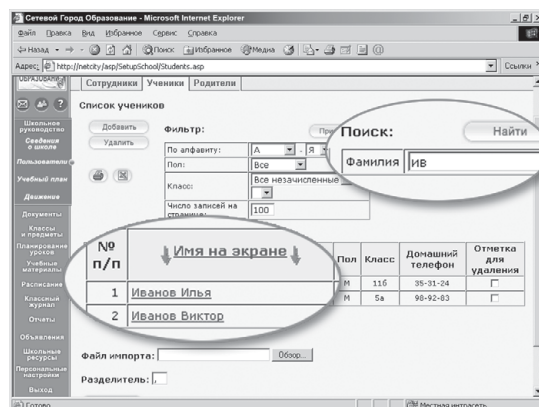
Сетевой Город Образование - Microsoft Internet Explorer

Файл Правка Вид Избранное Сервис Справка

Назад Поиск Избранное Медиа

Адрес: http://netcity/asp/SetupSchool/Students.asp

Ссылки

ОБРАЗОВАНИЕ

Сотрудники Ученики Родители

Список учеников

Школьное руководство

Сведения о школе

Пользователи

Учебный план

Движение

Документы

Классы и предметы

Планирование уроков

Учебные материалы

Расписание

Классный журнал

Отчеты

Объявления

Школьные ресурсы

Персональные настройки

Выход

Добавить

Удалить

Фильтр:

По алфавиту: А - Я

Пол: Все

Класс: Все незачисленные

Число записей на странице: 100

Поиск:

Найти

Фамилия ИВ

| № п/п | Имя на экране | Пол | Класс | Домашний телефон | Отметка для удаления |
|---|---|---|---|---|---|
| 1 | Иванов Илья | М | 11б | 35-31-24 | |
| 2 | Иванов Виктор | М | 5а | 98-92-83 | |

Файл импорта: Обзор...

Разделитель: ,

Готово

Местная интрасеть